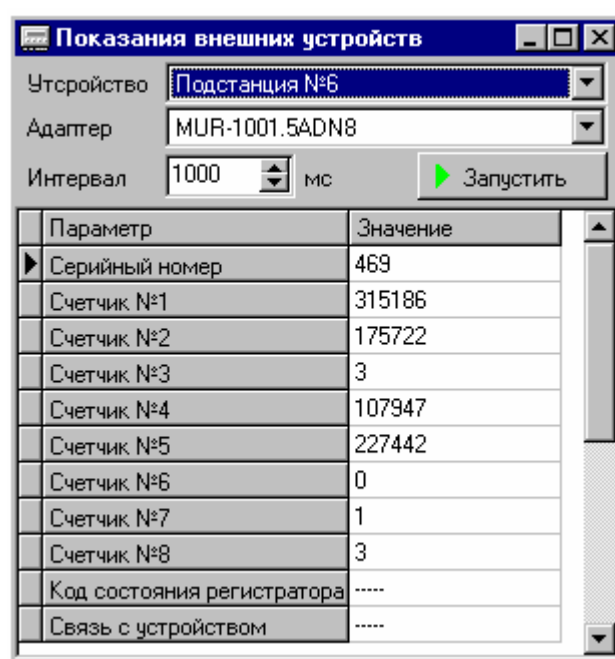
Показания внешних устройств

Утсройство Подстанция №6

Адаптер MUR-1001.5ADN8

Интервал 1000 мс

Запустить

| Параметр | Значение |
|---|---|
| Серийный номер | 469 |
| Счетчик №1 | 315186 |
| Счетчик №2 | 175722 |
| Счетчик №3 | 3 |
| Счетчик №4 | 107947 |
| Счетчик №5 | 227442 |
| Счетчик №6 | 0 |
| Счетчик №7 | 1 |
| Счетчик №8 | 3 |
| Код состояния регистратора | ----- |
| Связь с устройством | ----- |